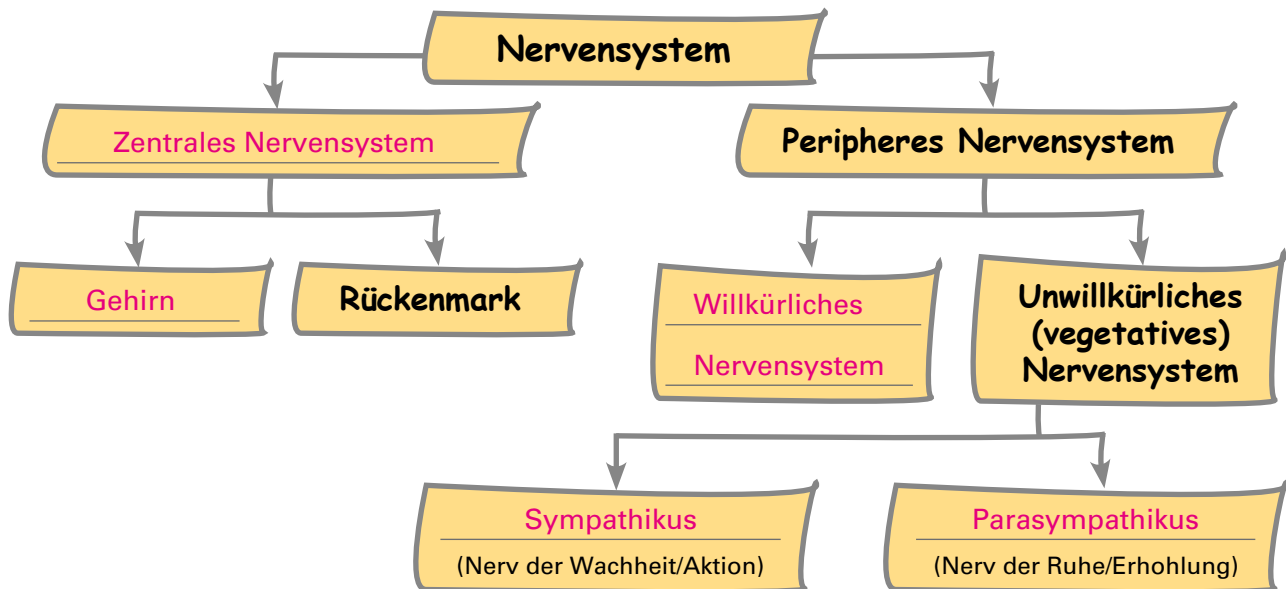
Nervensystem

Zentrales Nervensystem

Peripheres Nervensystem

Gehirn

Rückenmark

Willkürliches Nervensystem

Unwillkürliches (vegetatives) Nervensystem

Sympathikus
(Nerv der Wachheit/Aktion)

Parasympathikus
(Nerv der Ruhe/Erhohlung)